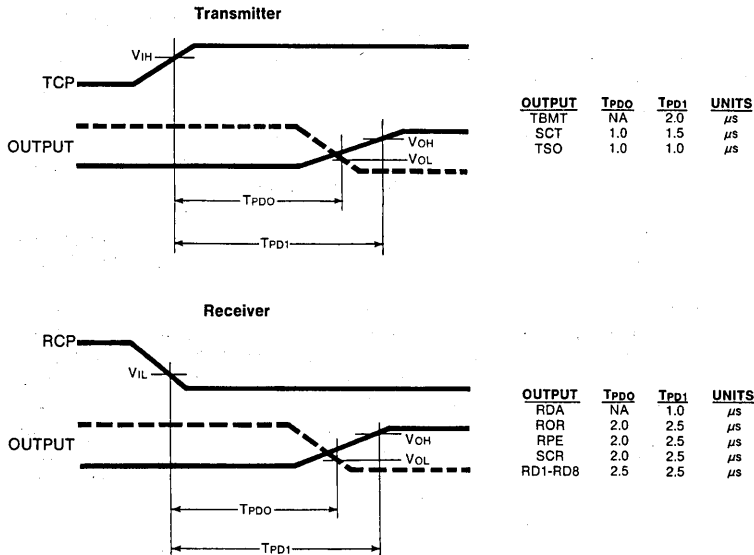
Transmitter

$V_{IH}$

TCP

OUTPUT

$V_{OH}$

$V_{OL}$

$T_{PDO}$

$T_{PD1}$

| OUTPUT | $T_{PDO}$ | $T_{PD1}$ | UNITS |
|---|---|---|---|
| TBMT | NA | 2.0 | μs |
| SCT | 1.0 | 1.5 | μs |
| TSO | 1.0 | 1.0 | μs |

Receiver

RCP

$V_{IL}$

OUTPUT

$V_{OH}$

$V_{OL}$

$T_{PDO}$

$T_{PD1}$

| OUTPUT | $T_{PDO}$ | $T_{PD1}$ | UNITS |
|---|---|---|---|
| RDA | NA | 1.0 | μs |
| ROR | 2.0 | 2.5 | μs |
| RPE | 2.0 | 2.5 | μs |
| SCR | 2.0 | 2.5 | μs |
| RD1-RD8 | 2.5 | 2.5 | μs |